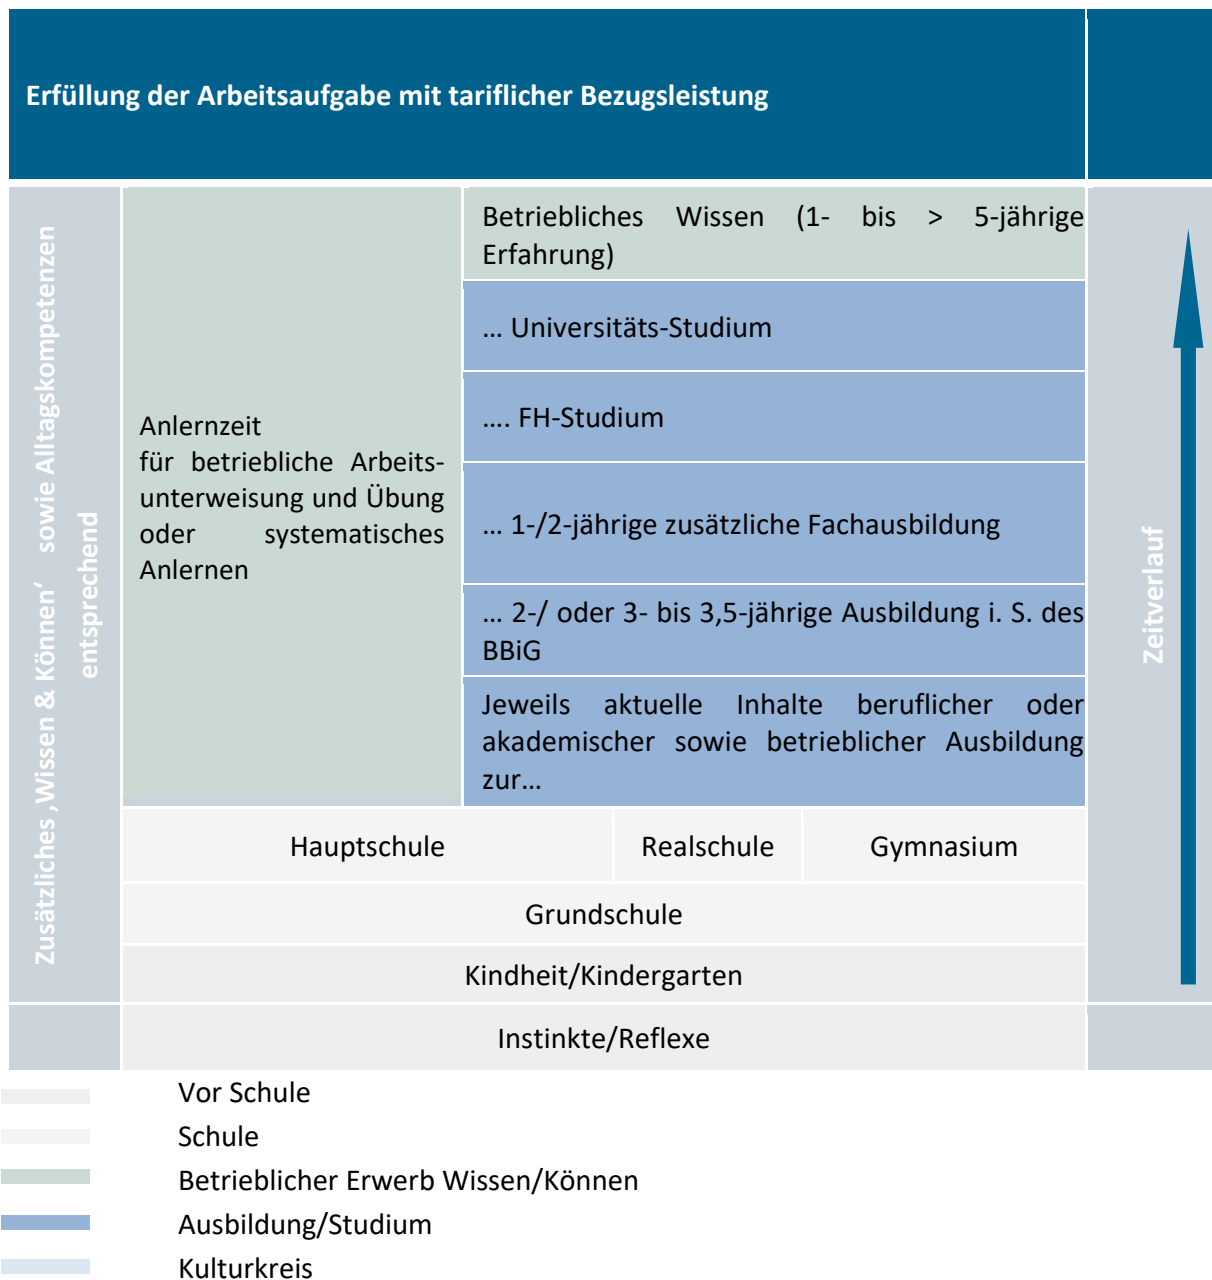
Erfüllung der Arbeitsaufgabe mit tariflicher Bezugsleistung

Zusätzliches ‚Wissen & Können' sowie Alltagskompetenzen entsprechend

Anlernzeit für betriebliche Arbeitsunterweisung und Übung oder systematisches Anlernen

Betriebliches Wissen (1- bis > 5-jährige Erfahrung)

… Universitäts-Studium

…. FH-Studium

… 1-/2-jährige zusätzliche Fachausbildung

… 2-/ oder 3- bis 3,5-jährige Ausbildung i. S. des BBiG

Jeweils aktuelle Inhalte beruflicher oder akademischer sowie betrieblicher Ausbildung zur…

Hauptschule

Realschule

Gymnasium

Grundschule

Kindheit/Kindergarten

Instinkte/Reflexe

Zeitverlauf

Vor Schule
Schule
Betrieblicher Erwerb Wissen/Können
Ausbildung/Studium
Kulturkreis